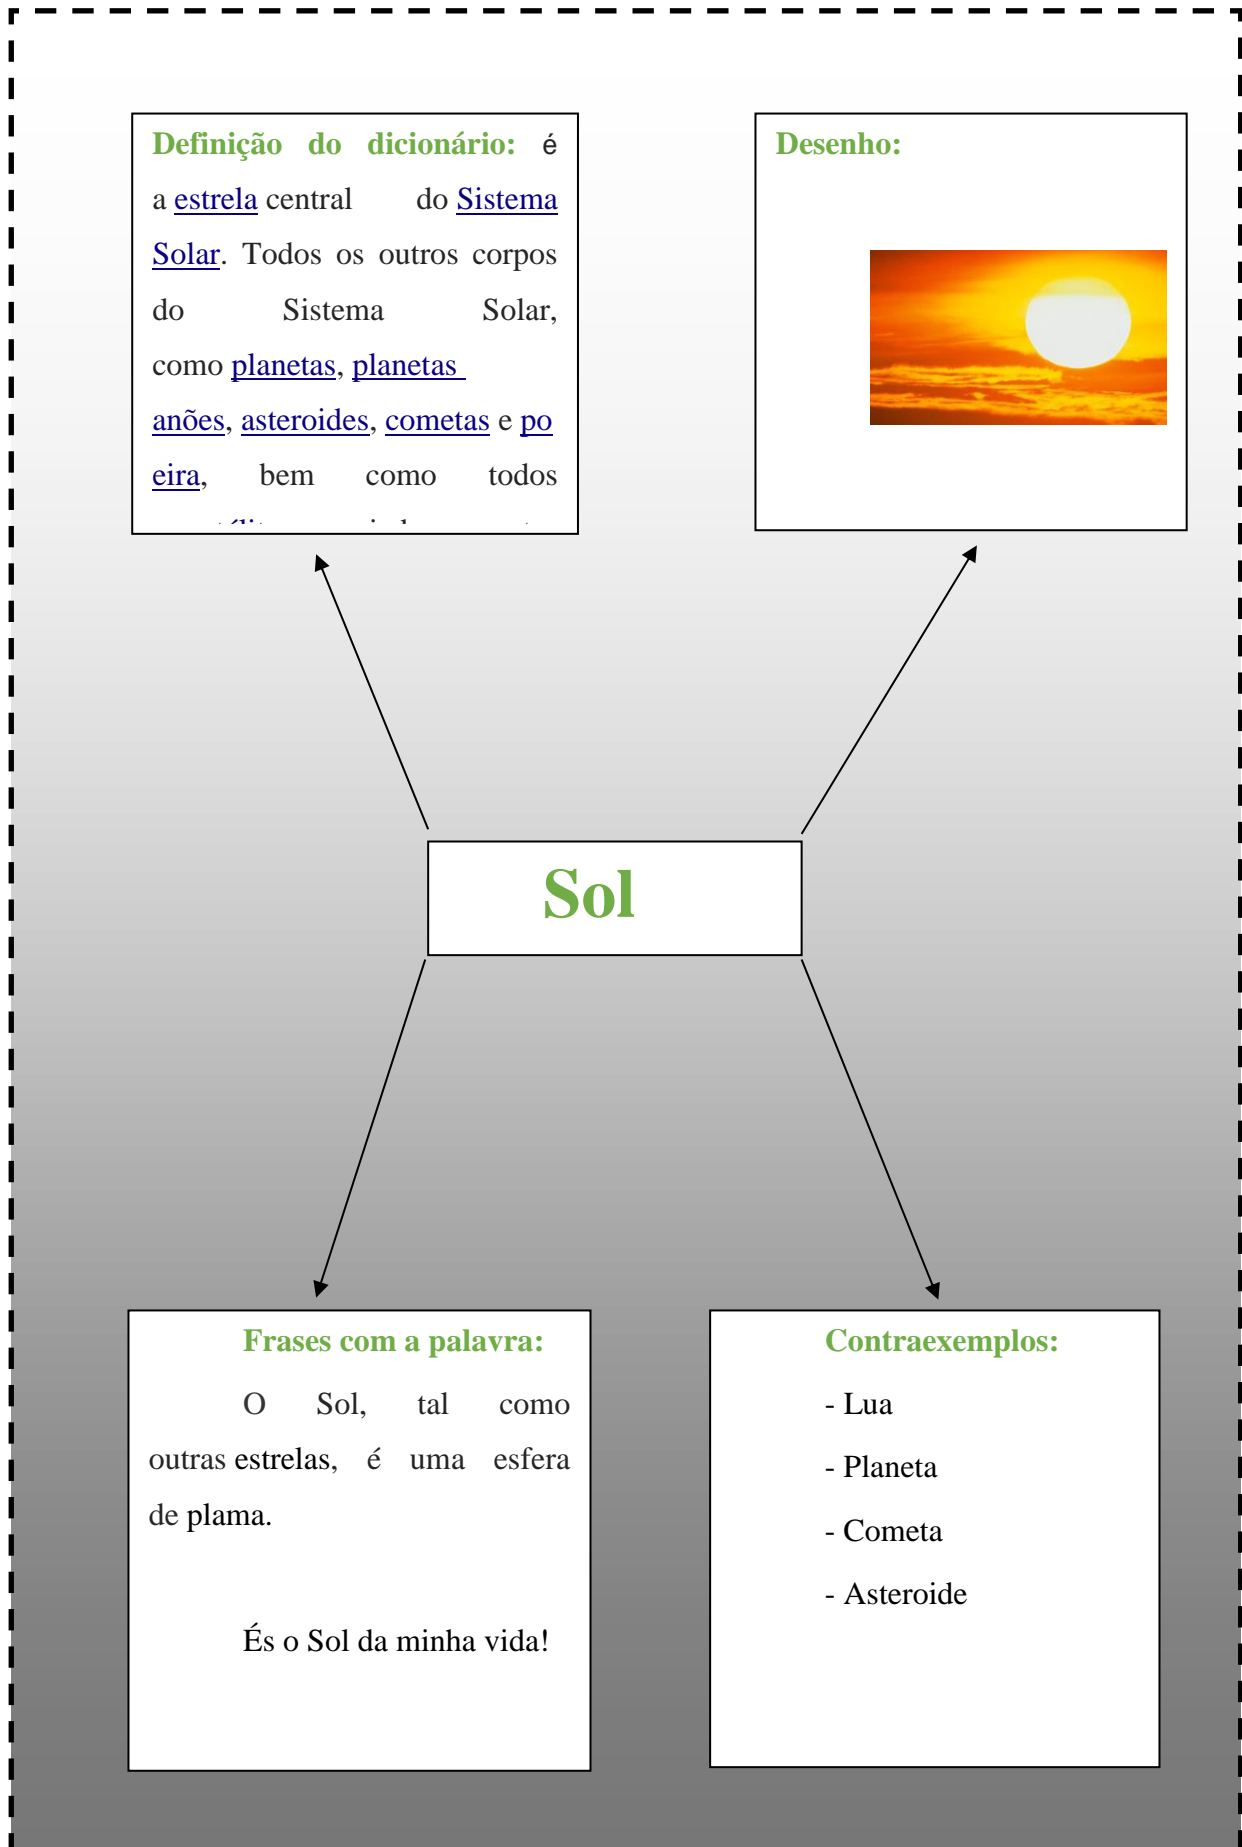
Definição do dicionário: é a estrela central do Sistema Solar. Todos os outros corpos do Sistema Solar, como planetas, planetas anões, asteroides, cometas e poeira, bem como todos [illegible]

Desenho:

Sol

Frases com a palavra:

O Sol, tal como outras estrelas, é uma esfera de plama.

És o Sol da minha vida!

Contraexemplos:

- Lua

- Planeta

- Cometa

- Asteroide